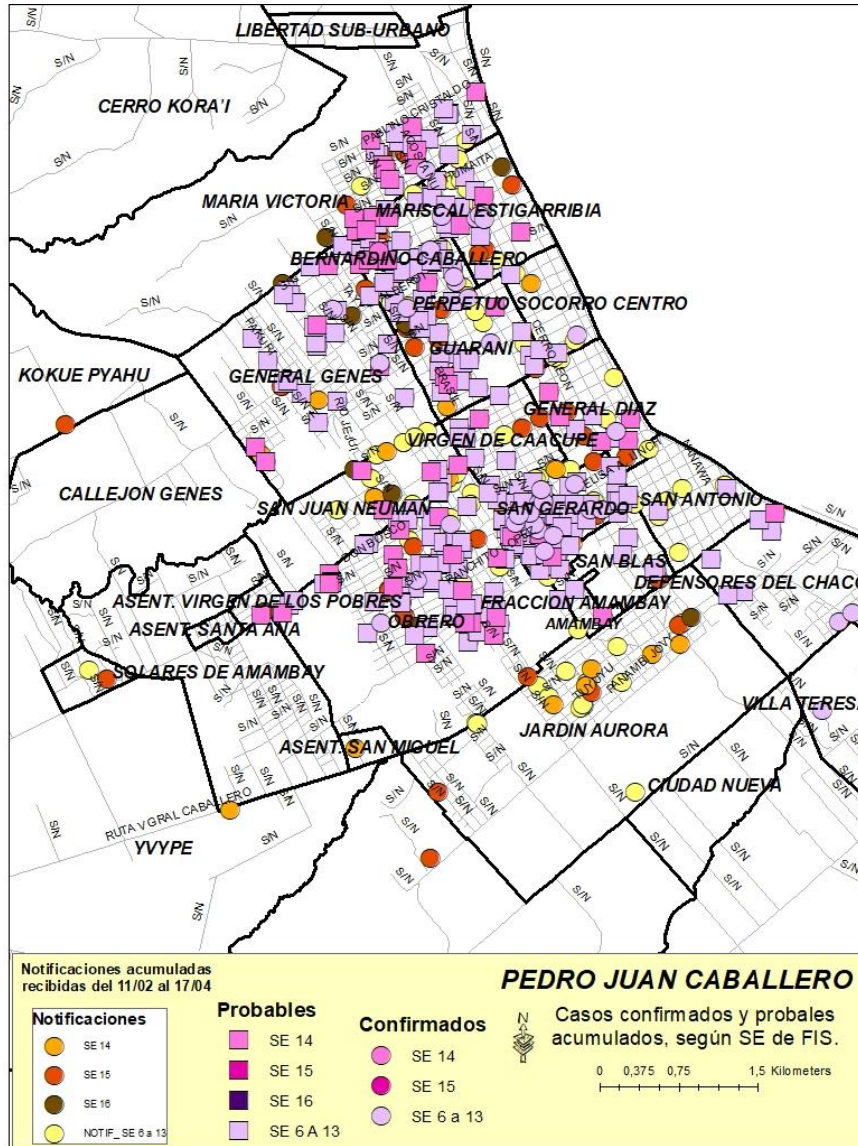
LIBERTAD SUB-URBANO

CERRO KORA'I

MARIA VICTORIA

MARISCAL ESTIGARRIBIA

BERNARDINO CABALLERO

PERPETUO SOCORRO CENTRO

GUARANI

KOKUE PYAHU

GENERAL GENES

GENERAL DIAZ

VIRGEN DE CAACUPE

CALLEJON GENES

SAN JUAN NEUMAN

SAN GERARDO

SAN ANTONIO

SAN BLAS

DEFENSORES DEL CHACO

ASENT. VIRGEN DE LOS POBRES

FRACCION AMAMBAY

ASENT. SANTA ANA

OBRERO

AMAMBAY

SOLARES DE AMAMBAY

VILLA TERESA

JARDIN AURORA

ASENT. SAN MIGUEL

CIUDAD NUEVA

RUTA V GRAL CABALLERO

YVYPE

S/N

Notificaciones acumuladas recibidas del 11/02 al 17/04

Notificaciones
SE 14
SE 15
SE 16
NOTIF_SE 6 a 13

Probables
SE 14
SE 15
SE 16
SE 6 A 13

Confirmados
SE 14
SE 15
SE 6 a 13

PEDRO JUAN CABALLERO

Casos confirmados y probales acumulados, según SE de FIS.

N

0 0,375 0,75 1,5 Kilometers